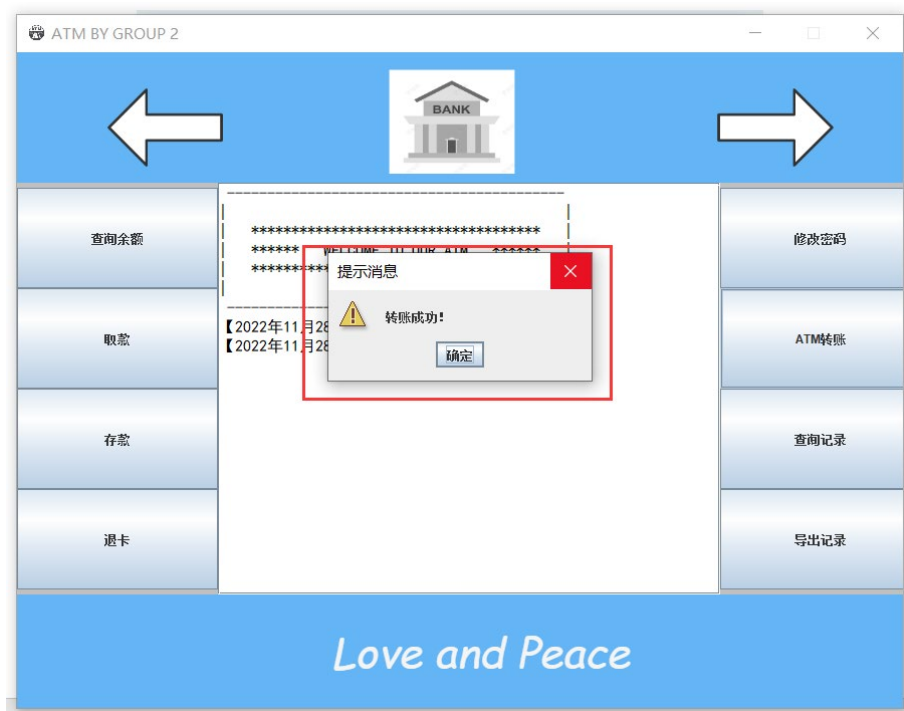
ATM BY GROUP 2

BANK

查询余额

取款

存款

退卡

修改密码

ATM转账

查询记录

导出记录

| ********************************** |
| ****** WELCOME TO OUR ATM ****** |
| *********

【2022年11月28
【2022年11月28

提示消息

转账成功!

确定

Love and Peace